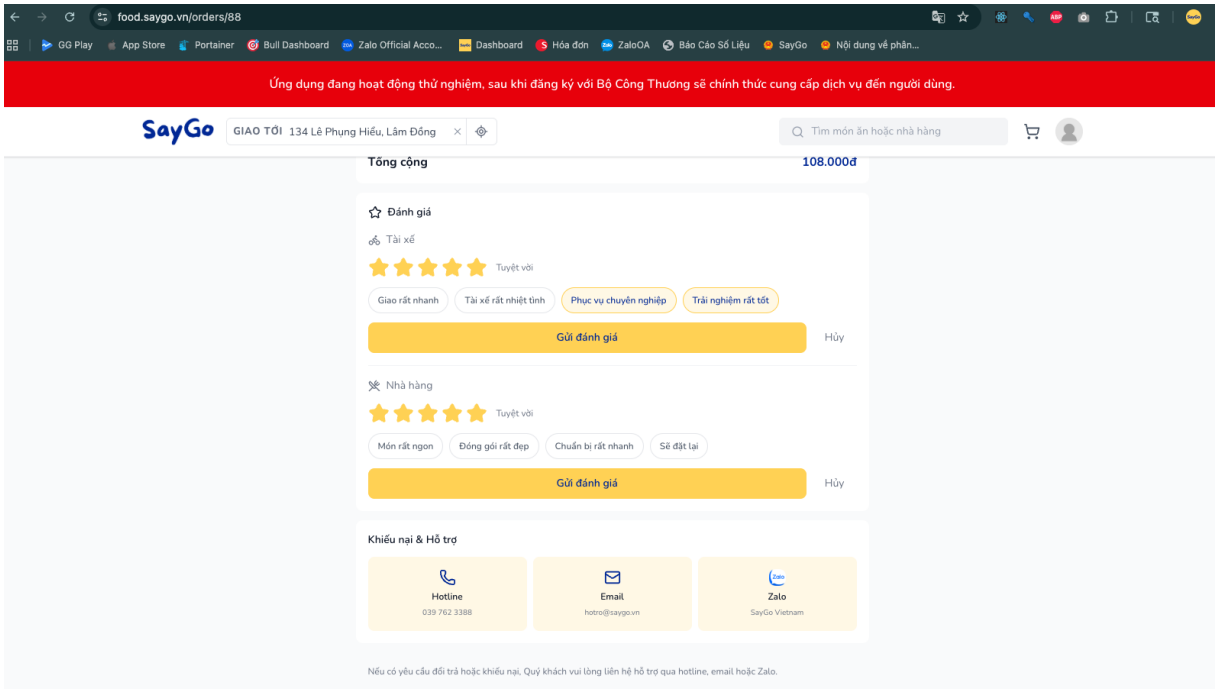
food.saygo.vn/orders/88

GG Play App Store Portainer Bull Dashboard Zalo Official Acco... Dashboard Hóa đơn ZaloOA Báo Cáo Số Liệu SayGo Nội dung về phân...

Ứng dụng đang hoạt động thử nghiệm, sau khi đăng ký với Bộ Công Thương sẽ chính thức cung cấp dịch vụ đến người dùng.

SayGo GIAO TỚI 134 Lê Phụng Hiểu, Lâm Đồng

Tìm món ăn hoặc nhà hàng

Tổng cộng 108.000đ

Đánh giá

Tài xế

Tuyệt vời

Giao rất nhanh Tài xế rất nhiệt tình Phục vụ chuyên nghiệp Trải nghiệm rất tốt

Gửi đánh giá Hủy

Nhà hàng

Tuyệt vời

Món rất ngon Đóng gói rất đẹp Chuẩn bị rất nhanh Sẽ đặt lại

Gửi đánh giá Hủy

Khiếu nại & Hỗ trợ

Hotline
039 762 3388

Email
hotro@saygo.vn

Zalo
Zalo
SayGo Vietnam

Nếu có yêu cầu đổi trả hoặc khiếu nại, Quý khách vui lòng liên hệ hỗ trợ qua hotline, email hoặc Zalo.